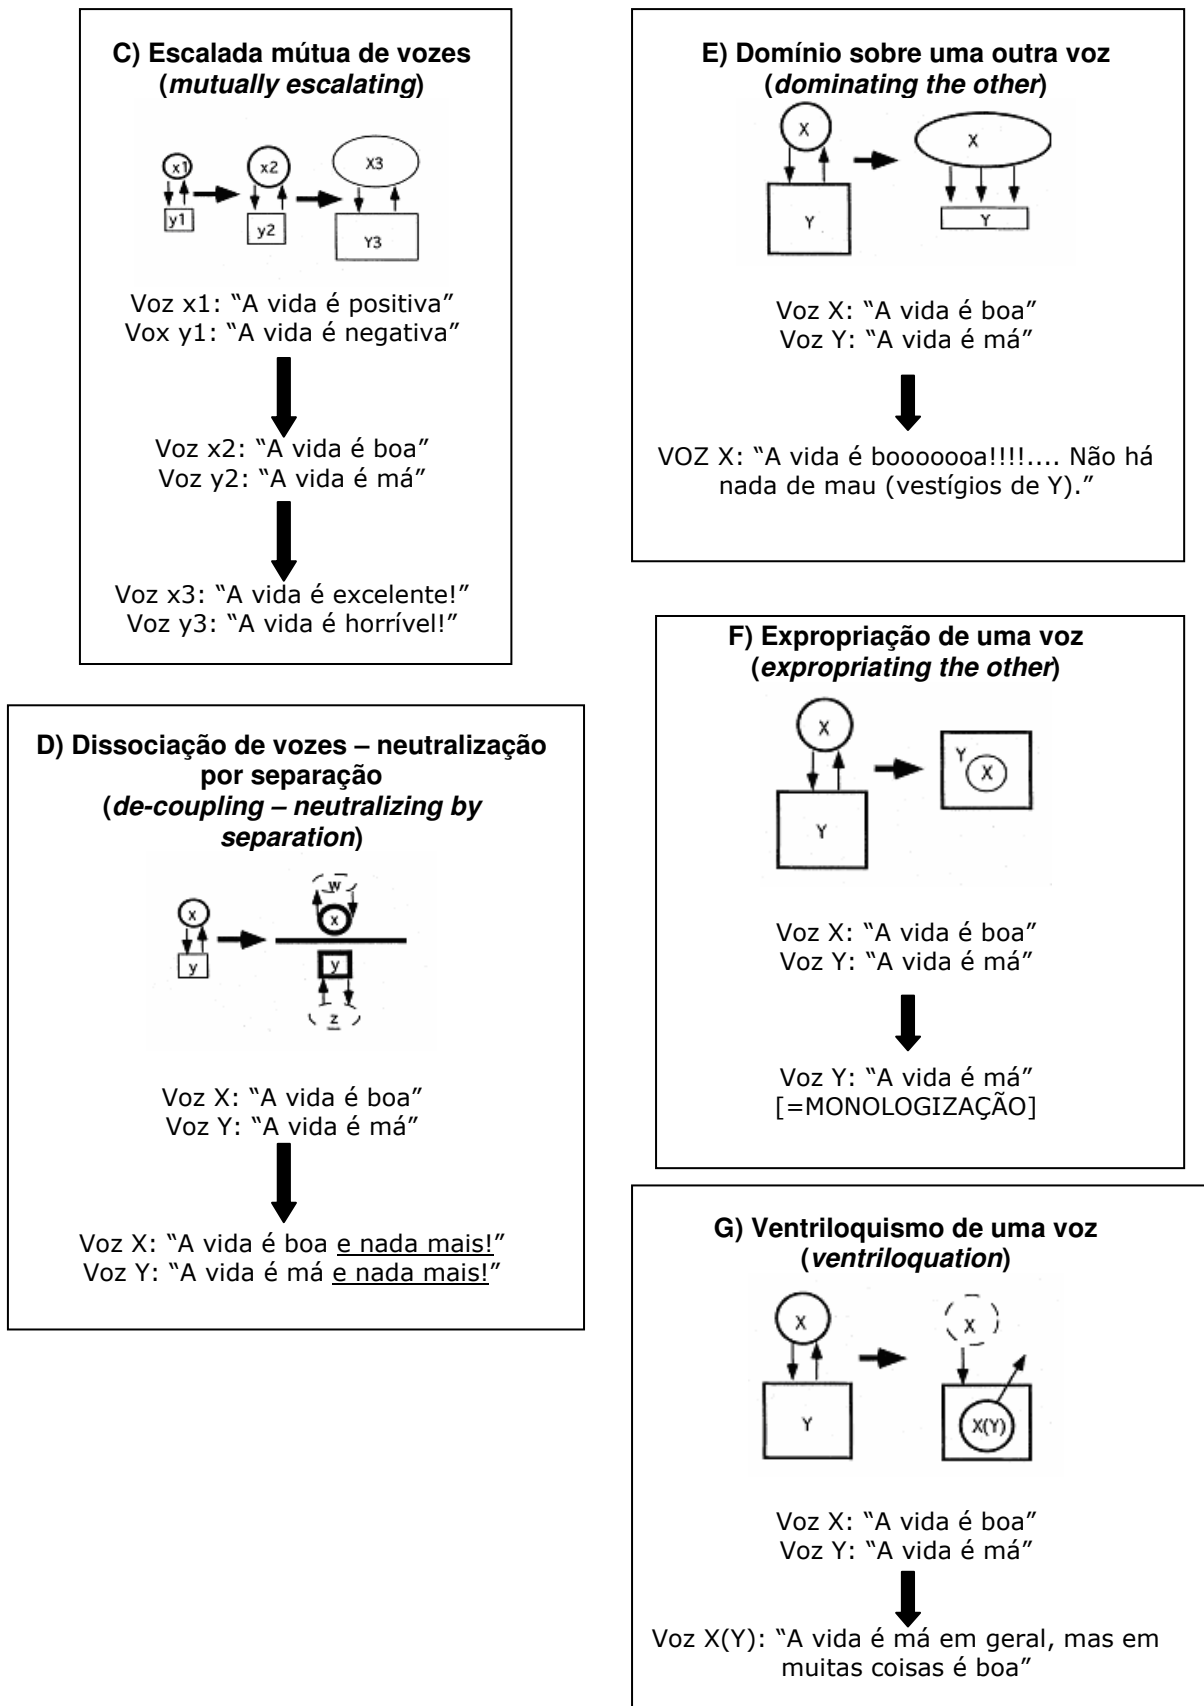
C) Escalada mútua de vozes (*mutually escalating*)

x1
y1
x2
y2
X3
Y3

Voz x1: "A vida é positiva"
Vox y1: "A vida é negativa"

Voz x2: "A vida é boa"
Voz y2: "A vida é má"

Voz x3: "A vida é excelente!"
Voz y3: "A vida é horrível!"

D) Dissociação de vozes – neutralização por separação (*de-coupling – neutralizing by separation*)

x
y
w
x
y
z

Voz X: "A vida é boa"
Voz Y: "A vida é má"

Voz X: "A vida é boa e nada mais!"
Voz Y: "A vida é má e nada mais!"

E) Domínio sobre uma outra voz (*dominating the other*)

X
Y
X
Y

Voz X: "A vida é boa"
Voz Y: "A vida é má"

VOZ X: "A vida é boooooa!!!!.... Não há nada de mau (vestígios de Y)."

F) Expropriação de uma voz (*expropriating the other*)

X
Y
Y
X

Voz X: "A vida é boa"
Voz Y: "A vida é má"

Voz Y: "A vida é má"
[=MONOLOGIZAÇÃO]

G) Ventriloquismo de uma voz (*ventriloquation*)

X
Y
X
X(Y)

Voz X: "A vida é boa"
Voz Y: "A vida é má"

Voz X(Y): "A vida é má em geral, mas em muitas coisas é boa"